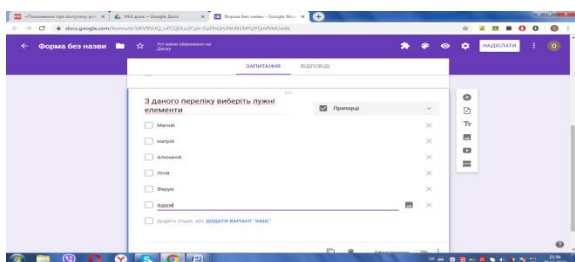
«Положення про випуску ро» ×
Мій диск – Google Диск ×
Форма без назви – Google Фор ×

docs.google.com/forms/d/1M9R0tQ_sPCQjRLu2Cpn-Dy0hQrDNmXEWYyRfpmNMEedit

Форма без назви

Усі зміни збережено на Диску

НАДІСЛАТИ

ЗАПИТАННЯ ВІДПОВІДІ

З даного переліку виберіть лужні елементи

Прапорці

Магній

Натрій

Алюміній

Літій

Ферум

Аргон

Додати опцію або ДОДАТИ ВАРІАНТ "ІНШЕ"

Обов'язкове